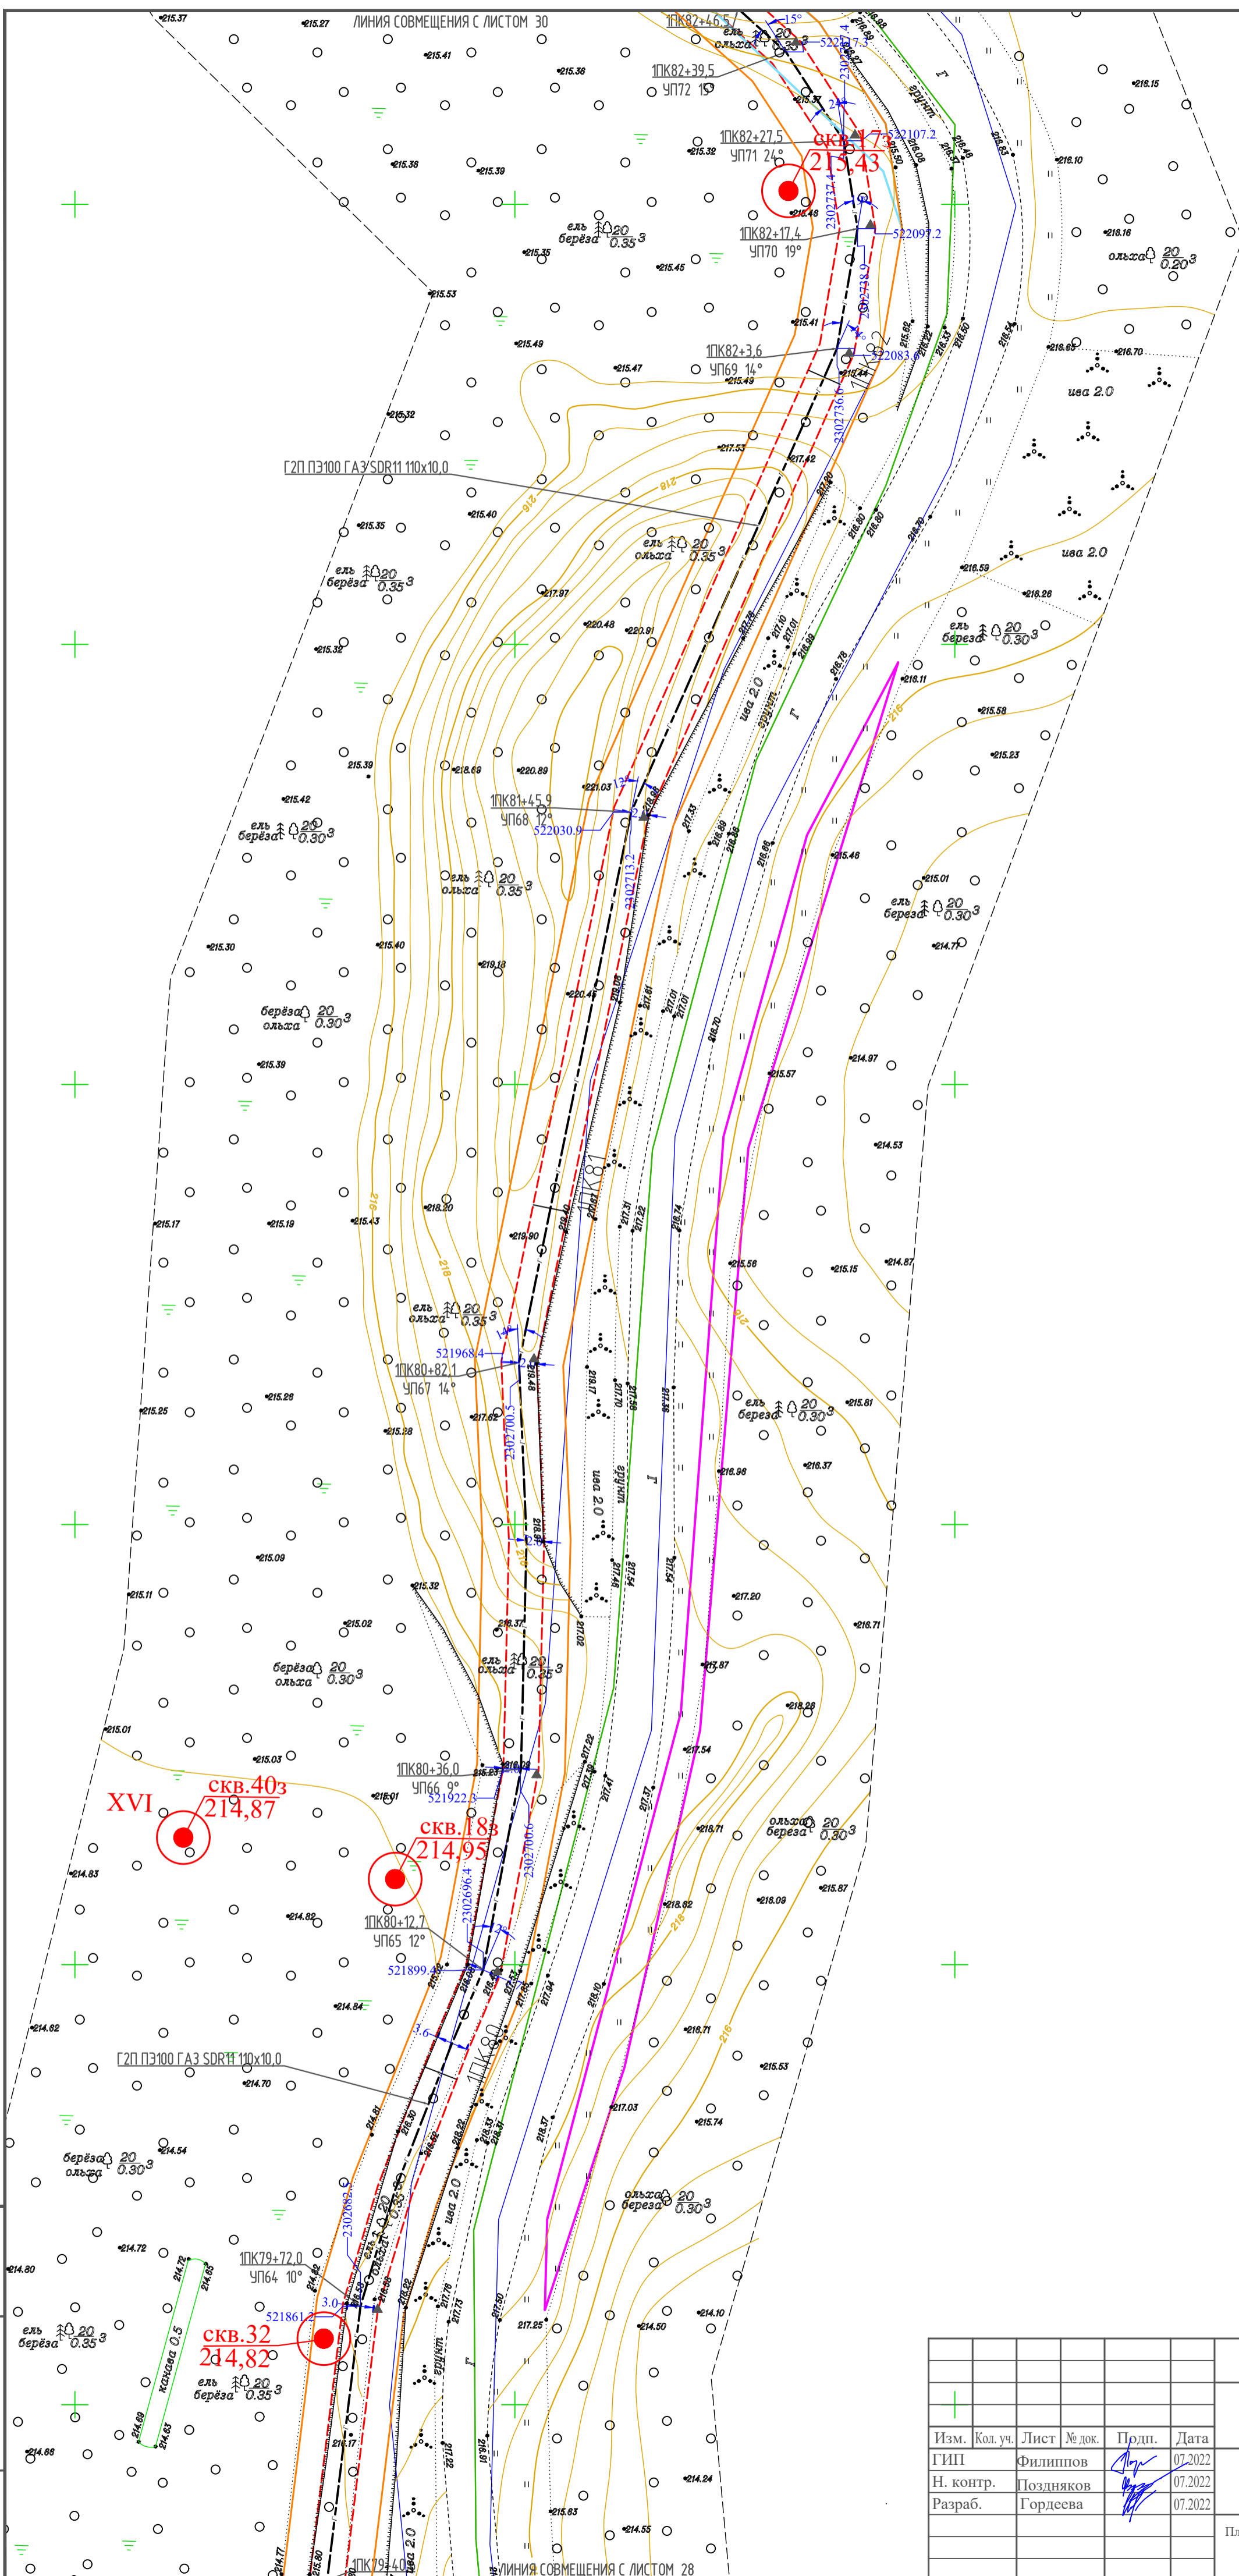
ЛИНИЯ СОВМЕЩЕНИЯ С ЛИСТОМ 30

1ПК82+46,5
15°
ель ольха 20 0.35 3
1ПК82+39,5
УП72 15°
1ПК82+27,5
УП71 24°
скв.17з
215,43
522107.2
1ПК82+17,4
УП70 19°
522097.2
1ПК82+3,6
УП69 14°
522083
ГЗП ПЭ100 ГАЗ SDR11 110х10,0
ель береза 20 0.35 3
ель ольха 20 0.35 3
ольха 20 0.20 3
ива 2.0
ива 2.0
ель береза 20 0.30 3
ель береза 20 0.30 3
ель береза 20 0.30 3
ель ольха 20 0.35 3
берёза ольха 20 0.30 3
1ПК81+45,9
УП68 12°
522030.9
2302713.2
1ПК81
ива 2.0
грунт.
ель ольха 20 0.35 3
521968.4
1ПК80+82,1
УП67 14°
2302700.5
ель береза 20 0.30 3
ива 2.0
грунт.
берёза ольха 20 0.30 3
ель ольха 20 0.35 3
XVI
скв.40з
214,87
1ПК80+36,0
УП66 9°
521922.3
скв.18з
214,95
2302700.6
2302696.4
ольха береза 20 0.30 3
1ПК80+12,7
УП65 12°
521899.4
1ПК80
ГЗП ПЭ100 ГАЗ SDR11 110х10,0
берёза ольха 20 0.30 3
ольха береза 20 0.30 3
ива 2.0
1ПК79+72,0
УП64 10°
521861.2
ель береза 20 0.35 3
скв.32
214,82
канава 0.5
ель береза 20 0.35 3
грунт.
ива 2.0
1ПК79+40
ЛИНИЯ СОВМЕЩЕНИЯ С ЛИСТОМ 28

| Изм. | Кол. уч. | Лист | № док. | Подп. | Дата |
|---|---|---|---|---|---|
| ГИП | | Филиппов | | | 07.2022 |
| Н. контр. | | Поздняков | | | 07.2022 |
| Разраб. | | Гордеева | | | 07.2022 |

Пл